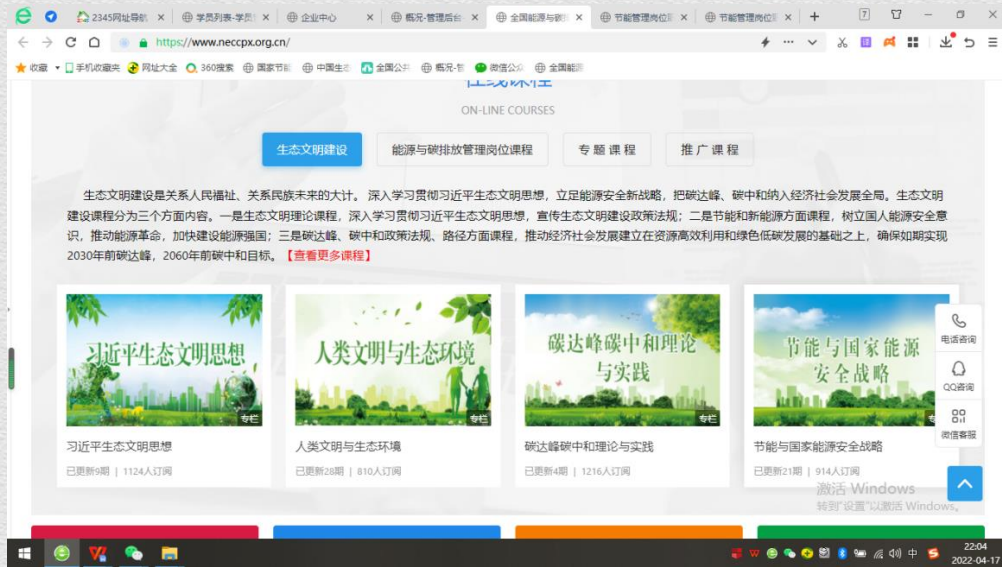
2345网址导航 | 学员列表-学员 | 企业中心 | 概况-管理后台 | 全国能源与碳 | 节能管理岗位 | 节能管理岗位

https://www.neccpx.org.cn/

收藏 | 手机收藏夹 | 网址大全 | 360搜索 | 国家节能 | 中国生态 | 全国公共 | 概况-管 | 微信公众 | 全国能源

在线课程
ON-LINE COURSES

生态文明建设 | 能源与碳排放管理岗位课程 | 专题课程 | 推广课程

生态文明建设是关系人民福祉、关系民族未来的大计。深入学习贯彻习近平生态文明思想，立足能源安全新战略，把碳达峰、碳中和纳入经济社会发展全局。生态文明建设课程分为三个方面内容。一是生态文明理论课程，深入学习贯彻习近平生态文明思想，宣传生态文明建设政策法规；二是节能和新能源方面课程，树立国人能源安全意识，推动能源革命，加快建设能源强国；三是碳达峰、碳中和政策法规、路径方面课程，推动经济社会发展建立在资源高效利用和绿色低碳发展的基础之上，确保如期实现2030年前碳达峰，2060年前碳中和目标。【查看更多课程】

习近平生态文明思想
专栏
习近平生态文明思想
已更新9期 | 1124人订阅

人类文明与生态环境
专栏
人类文明与生态环境
已更新28期 | 810人订阅

碳达峰碳中和理论与实践
专栏
碳达峰碳中和理论与实践
已更新4期 | 1216人订阅

节能与国家能源安全战略
专栏
节能与国家能源安全战略
已更新21期 | 914人订阅

电话咨询
QQ咨询
微信客服

激活 Windows
转到"设置"以激活 Windows。

中 22:04 2022-04-17